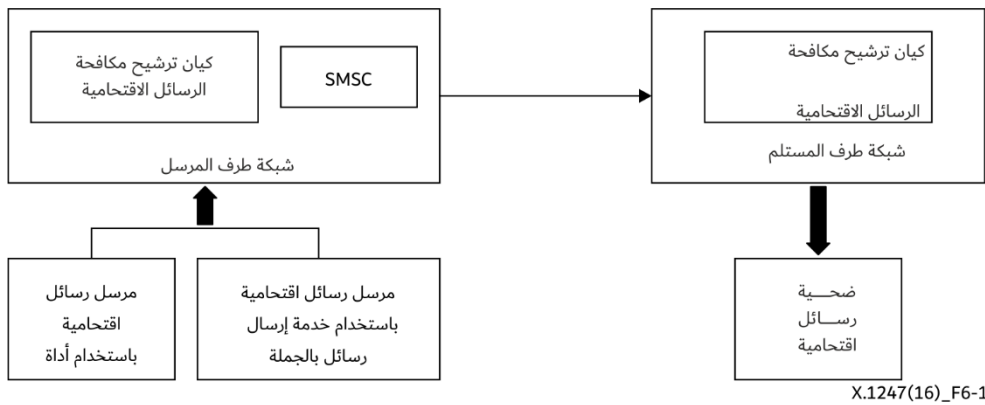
كيان ترشيح مكافحة الرسائل الاقتحامية

SMSC

شبكة طرف المرسل

كيان ترشيح مكافحة

الرسائل الاقتحامية

شبكة طرف المستلم

مرسل رسائل اقتحامية باستخدام أداة

مرسل رسائل اقتحامية باستخدام خدمة إرسال رسائل بالجملة

ضحـــية رســائل اقتحامية

X.1247(16)_F6-1